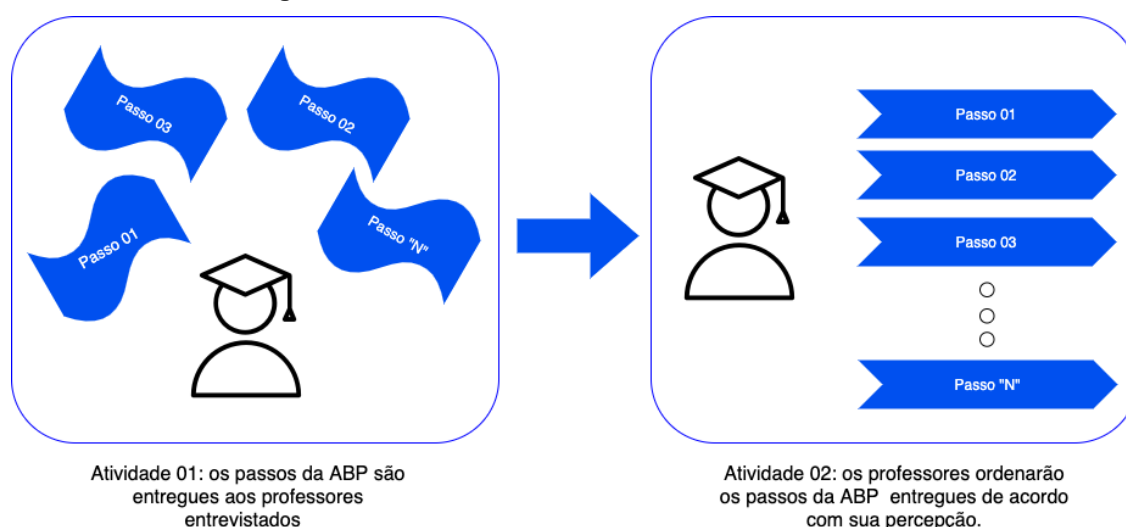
Passo 03

Passo 02

Passo 01

Passo "N"

Passo 01

Passo 02

Passo 03

Passo "N"

Atividade 01: os passos da ABP são entregues aos professores entrevistados

Atividade 02: os professores ordenarão os passos da ABP entregues de acordo com sua percepção.